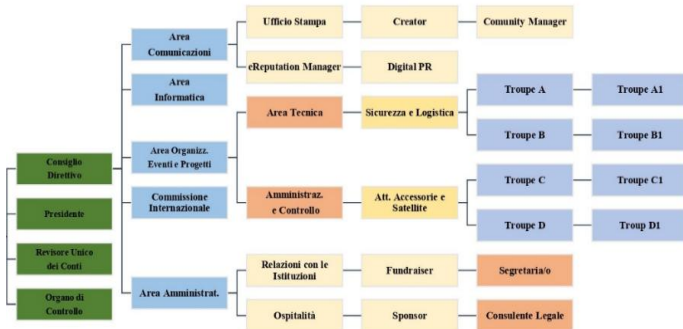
Consiglio Direttivo

Presidente

Revisore Unico dei Conti

Organo di Controllo

Area Comunicazioni

Area Informatica

Area Organizz. Eventi e Progetti

Commissione Internazionale

Area Amministrat.

Ufficio Stampa

Creator

Comunity Manager

eReputation Manager

Digital PR

Area Tecnica

Sicurezza e Logistica

Troupe A

Troupe A1

Troupe B

Troupe B1

Amministraz. e Controllo

Att. Accessorie e Satellite

Troupe C

Troupe C1

Troupe D

Troup D1

Relazioni con le Istituzioni

Fundraiser

Segretaria/o

Ospitalità

Sponsor

Consulente Legale